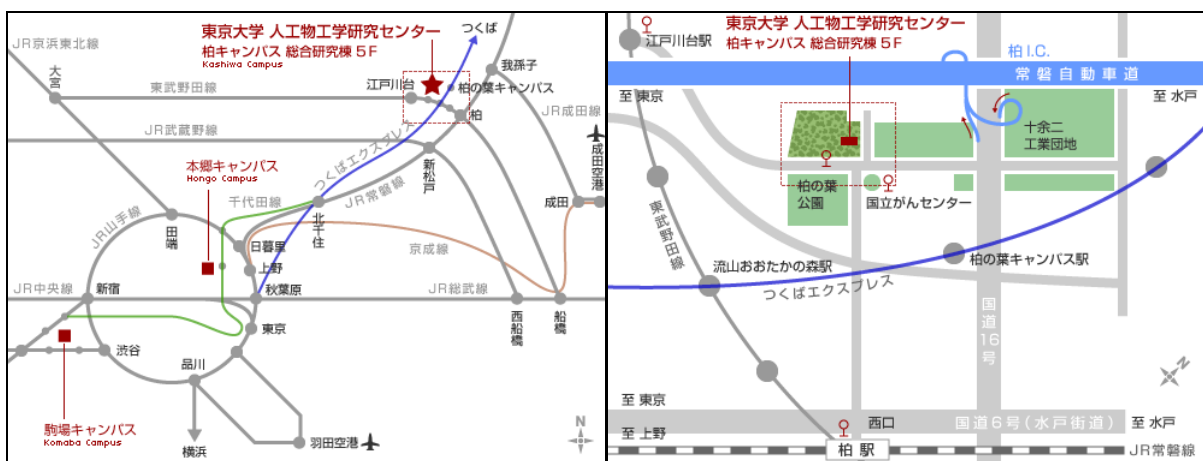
東京大学 人工物工学研究センター
柏キャンパス 総合研究棟 5F
Kashiwa Campus

つくば
JR京浜東北線
大宮
我孫子
江戸川台
柏の葉キャンパス
東武野田線
柏
JR成田線
JR武蔵野線
つくばエクスプレス
新松戸
成田空港
本郷キャンパス
Hongo Campus
JR常磐線
千代田線
成田
JR山手線
田端
北千住
日暮里
京成線
上野
JR中央線
新宿
秋葉原
JR総武線
東京
西船橋
船橋
渋谷
品川
駒場キャンパス
Komaba Campus
横浜
羽田空港
N

江戸川台駅
東京大学 人工物工学研究センター
柏キャンパス 総合研究棟 5F
柏 I.C.
常磐自動車道
至 東京
至 水戸
十余二
工業団地
東武野田線
柏の葉
公園
国立がんセンター
流山おおたかの森駅
柏の葉キャンパス駅
つくばエクスプレス
国道16号
至 東京
至 上野
西口
国道6号(水戸街道)
至 水戸
柏 駅
JR常磐線